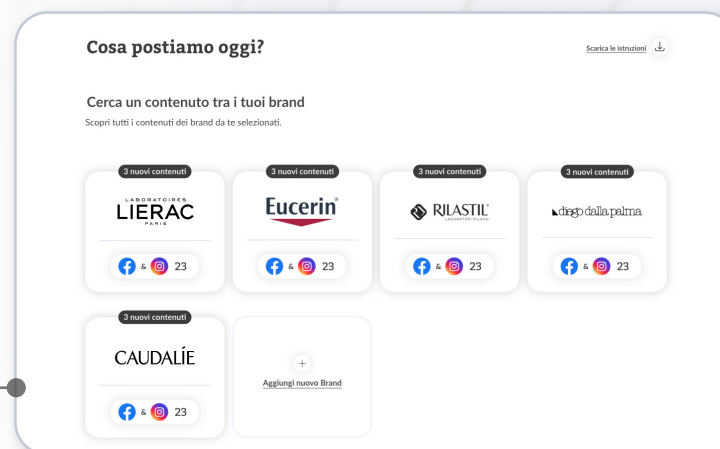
Cosa postiamo oggi?

Scarica le istruzioni

Cerca un contenuto tra i tuoi brand

Scopri tutti i contenuti dei brand da te selezionati.

3 nuovi contenuti

LABORATOIRES
LIERAC
PARIS

& 23

3 nuovi contenuti

Eucerin

& 23

3 nuovi contenuti

RILASTIL
LABORATORI PIAS

& 23

3 nuovi contenuti

diego dalla palma

& 23

3 nuovi contenuti

CAUDALIE

& 23

+

Aggiungi nuovo Brand